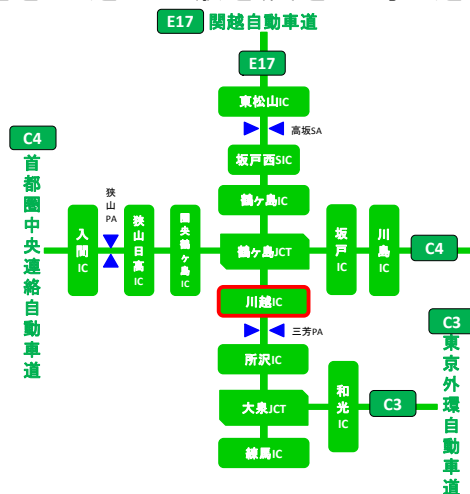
E17 関越自動車道

E17

東松山IC

高坂SA

坂戸西SIC

鶴ヶ島IC

C4 首都圏中央連絡自動車道

狭山PA

入間IC

狭山日高IC

圏央鶴ヶ島IC

鶴ヶ島JCT

坂戸IC

川島IC

C4

川越IC

三芳PA

C3 東京外環自動車道

所沢IC

和光IC

大泉JCT

C3

練馬IC